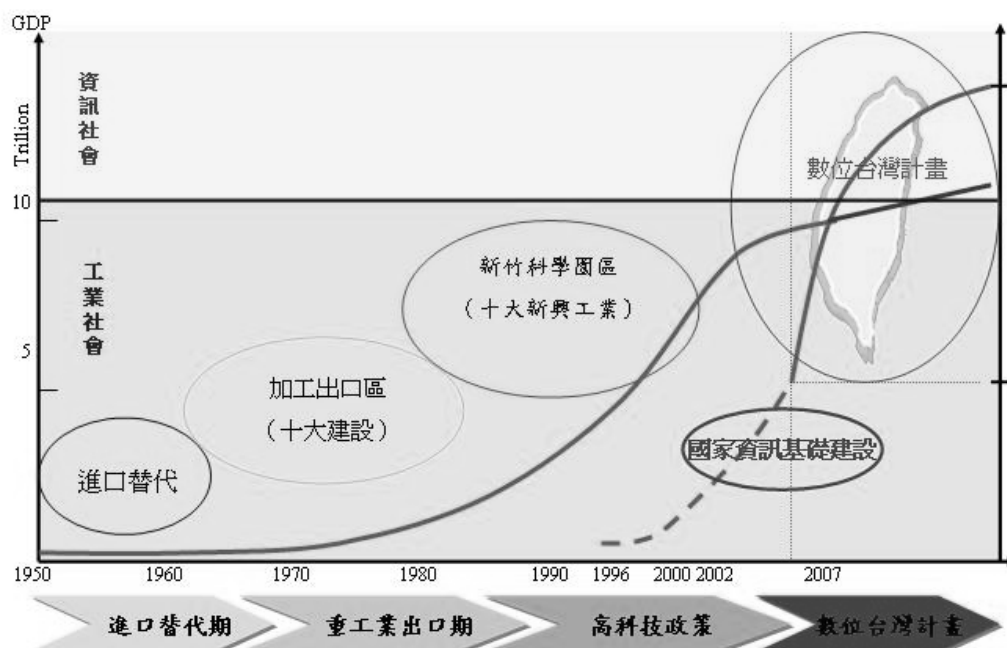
GDP
Trillion
10
5
資訊社會
工業社會
數位台灣計畫
新竹科學園區
(十大新興工業)
加工出口區
(十大建設)
進口替代
國家資訊基礎建設
1950
1960
1970
1980
1990
1996
2000
2002
2007
進口替代期
重工業出口期
高科技政策
數位台灣計畫